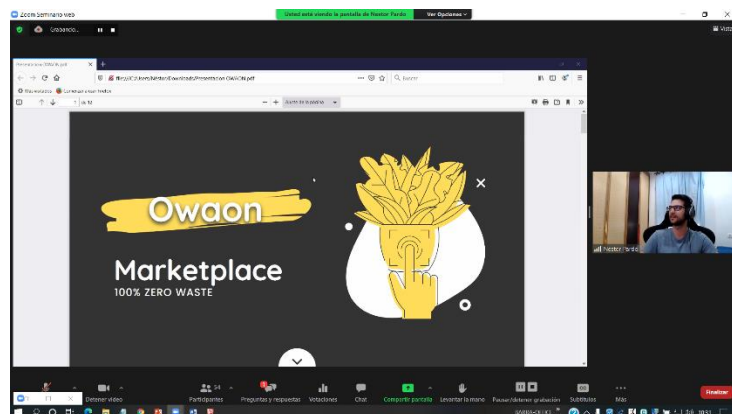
Zoom Seminario web
Usted está viendo la pantalla de Nestor Pardo
Ver Opciones
Grabando...
Vista
Presentacion OWAON.pdf
file:///C:/Users/Néstor/Downloads/Presentacion OWAON.pdf
Buscar
Más visitados
Comenzar a usar Firefox
de 10
Ajuste de la página
Owaon
Marketplace
100% ZERO WASTE
Néstor Pardo
Detener video
Participantes 34
Preguntas y respuestas
Votaciones
Chat
Compartir pantalla
Levantar la mano
Pausar/detener grabación
Subtítulos
Más
Finalizar
19:51